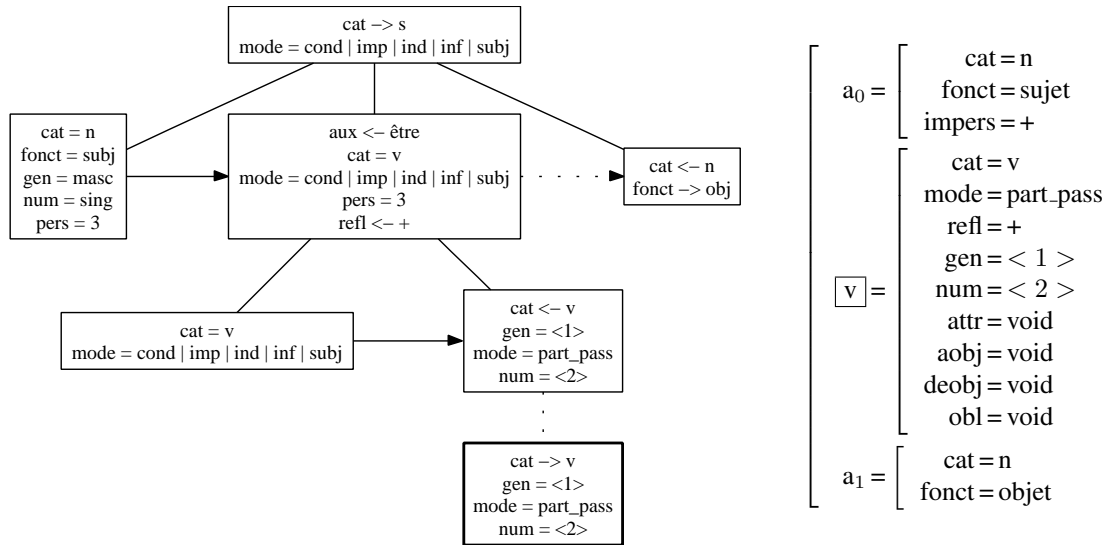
cat –> s
mode = cond | imp | ind | inf | subj

cat = n
fonct = subj
gen = masc
num = sing
pers = 3

aux <– être
cat = v
mode = cond | imp | ind | inf | subj
pers = 3
refl <– +

cat <– n
fonct –> obj

cat = v
mode = cond | imp | ind | inf | subj

cat <– v
gen = <1>
mode = part_pass
num = <2>

cat –> v
gen = <1>
mode = part_pass
num = <2>

$a_0$ = cat = n
fonct = sujet
impers = +

v = cat = v
mode = part_pass
refl = +
gen = < 1 >
num = < 2 >
attr = void
aobj = void
deobj = void
obl = void

$a_1$ = cat = n
fonct = objet